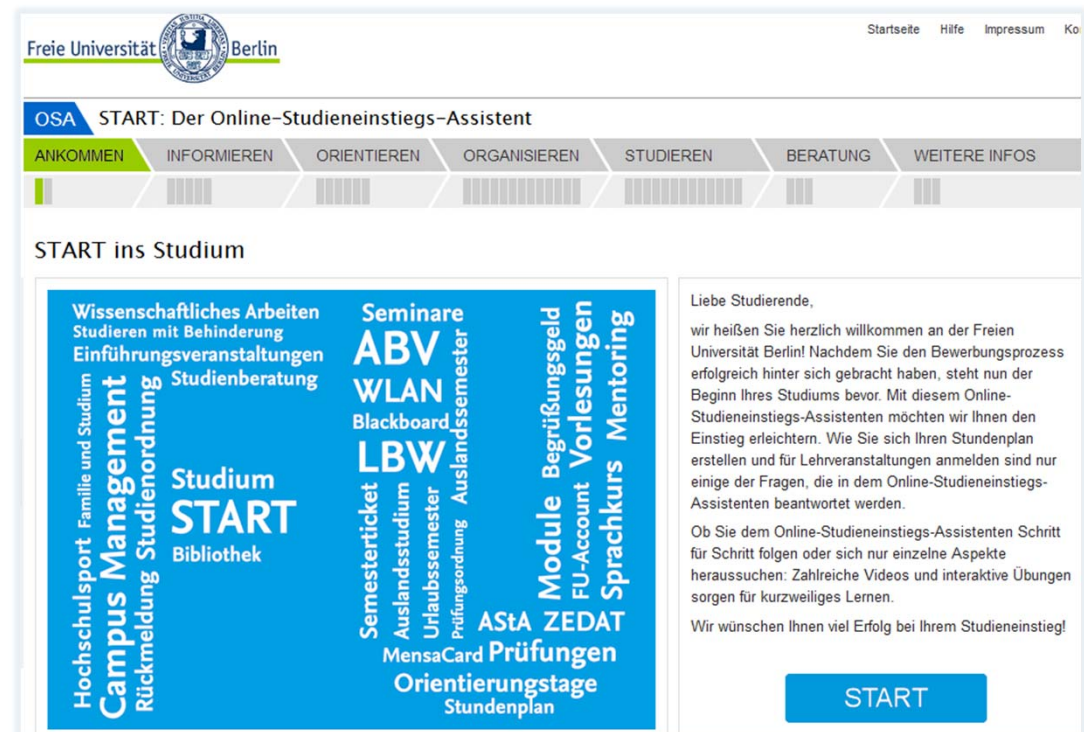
Freie Universität Berlin

Startseite Hilfe Impressum Ko

OSA START: Der Online-Studieneinstiegs-Assistent

ANKOMMEN INFORMIEREN ORIENTIEREN ORGANISIEREN STUDIEREN BERATUNG WEITERE INFOS

START ins Studium

Wissenschaftliches Arbeiten
Studieren mit Behinderung
Einführungsveranstaltungen
Studienberatung
Hochschulsport Familie und Studium
Campus Management
Rückmeldung Studienordnung
Studium
START
Bibliothek
Seminare
ABV
WLAN
Blackboard
LBW
Auslandssemester
Semesterticket
Auslandsstudium
Urlaubssemester
Prüfungsordnung
Begrüßungsgeld
Vorlesungen
Mentoring
Module
FU-Account
Sprachkurs
AStA ZEDAT
MensaCard Prüfungen
Orientierungstage
Stundenplan

Liebe Studierende,

wir heißen Sie herzlich willkommen an der Freien Universität Berlin! Nachdem Sie den Bewerbungsprozess erfolgreich hinter sich gebracht haben, steht nun der Beginn Ihres Studiums bevor. Mit diesem Online-Studieneinstiegs-Assistenten möchten wir Ihnen den Einstieg erleichtern. Wie Sie sich Ihren Stundenplan erstellen und für Lehrveranstaltungen anmelden sind nur einige der Fragen, die in dem Online-Studieneinstiegs-Assistenten beantwortet werden.

Ob Sie dem Online-Studieneinstiegs-Assistenten Schritt für Schritt folgen oder sich nur einzelne Aspekte heraussuchen: Zahlreiche Videos und interaktive Übungen sorgen für kurzweiliges Lernen.

Wir wünschen Ihnen viel Erfolg bei Ihrem Studieneinstieg!

START